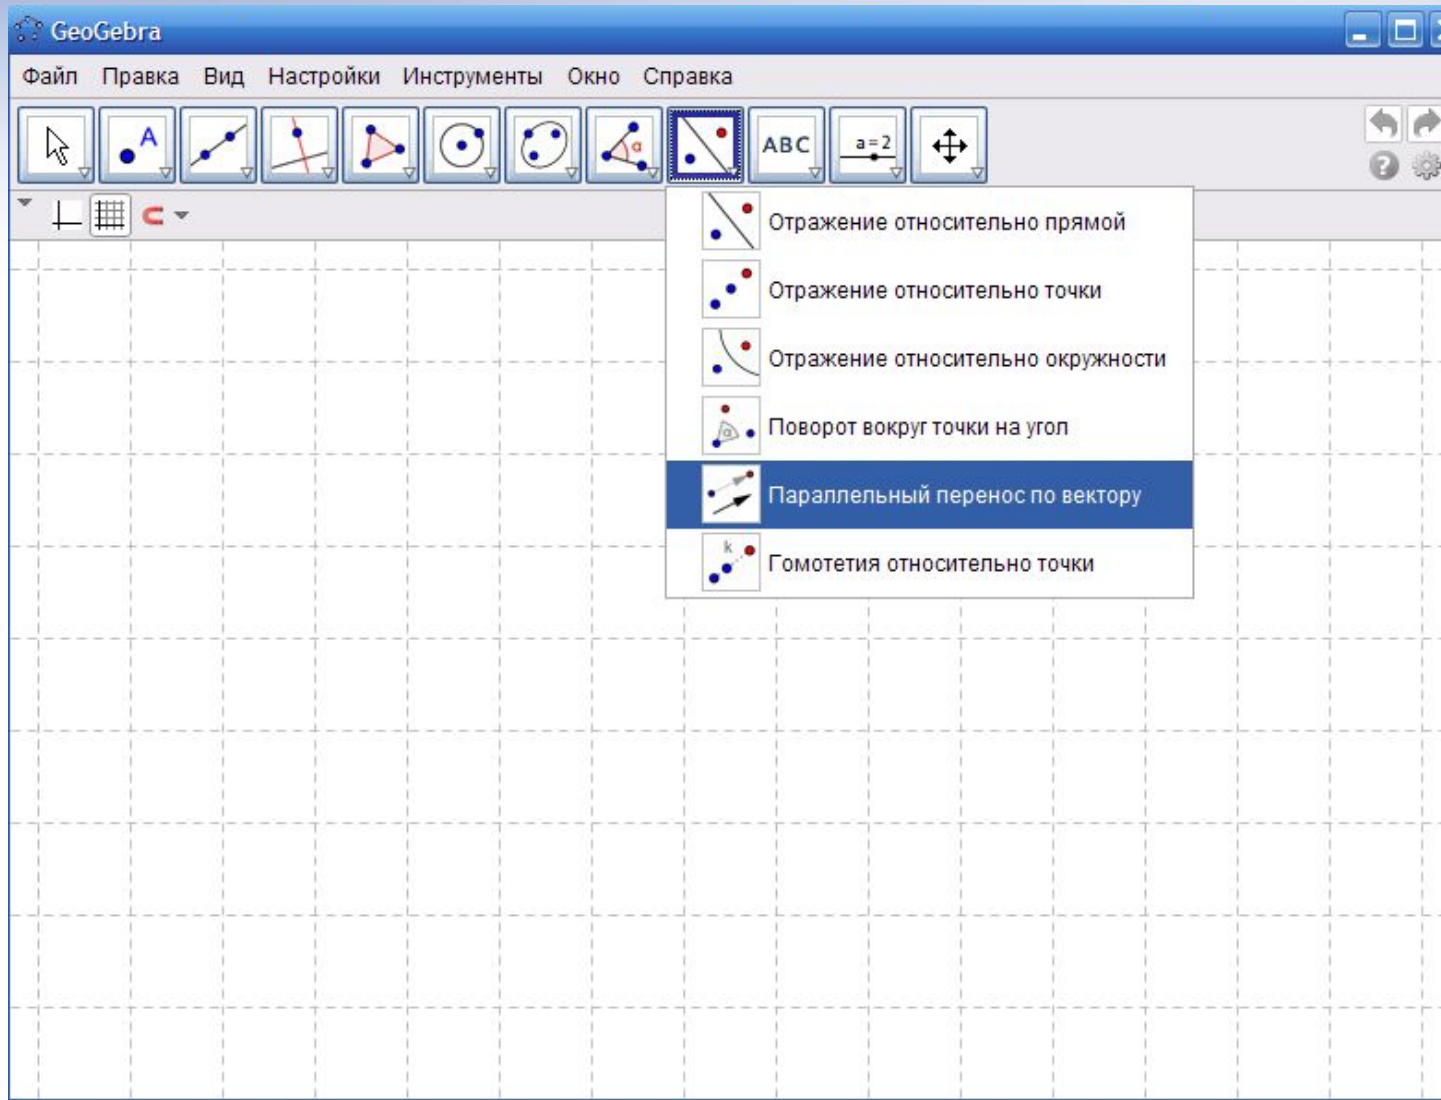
GeoGebra

Файл Правка Вид Настройки Инструменты Окно Справка

ABC

a = 2

Отражение относительно прямой

Отражение относительно точки

Отражение относительно окружности

Поворот вокруг точки на угол

Параллельный перенос по вектору

Гомотетия относительно точки